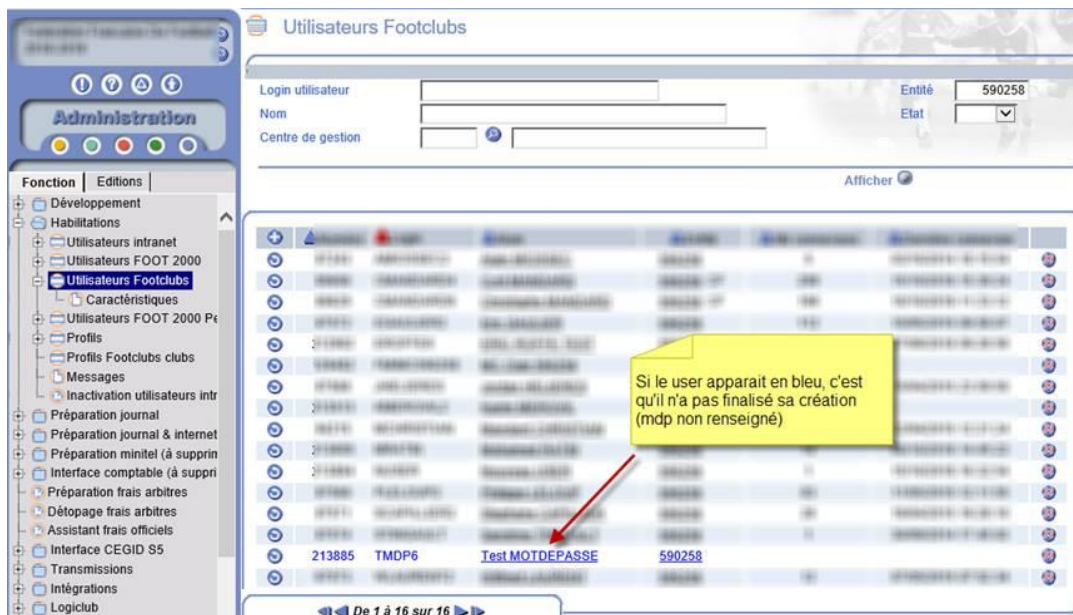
Utilisateurs Footclubs

Administration

Fonction | Editions

Développement
Habilitations
Utilisateurs intranet
Utilisateurs FOOT 2000
Utilisateurs Footclubs
Caractéristiques
Utilisateurs FOOT 2000 Pe
Profils
Profils Footclubs clubs
Messages
Inactivation utilisateurs intr
Préparation journal
Préparation journal & internet
Préparation minitel (à supprin
Interface comptable (à suppri
Préparation frais arbitres
Détopage frais arbitres
Assistant frais officiels
Interface CEGID S5
Transmissions
Intégrations
Logiclub

Login utilisateur
Nom
Centre de gestion
Entité 590258
Etat

Afficher

Si le user apparait en bleu, c'est qu'il n'a pas finalisé sa création (mdp non renseigné)

| 213885 | TMDP6 | Test MOTDEPASSE | 590258 |

De 1 à 16 sur 16